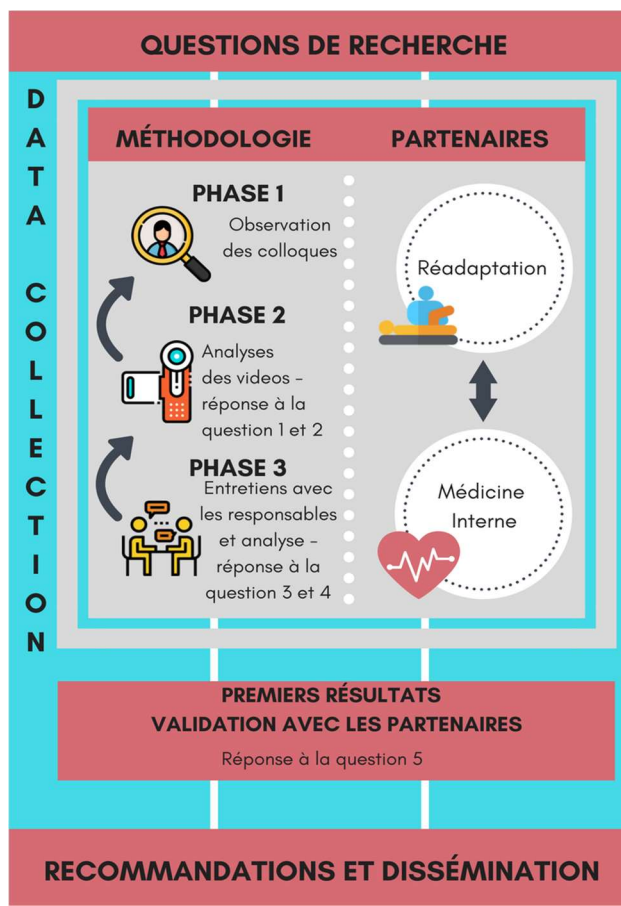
QUESTIONS DE RECHERCHE

DATA COLLECTION

MÉTHODOLOGIE

PARTENAIRES

PHASE 1
Observation des colloques

PHASE 2
Analyses des videos – réponse à la question 1 et 2

PHASE 3
Entretiens avec les responsables et analyse – réponse à la question 3 et 4

Réadaptation

Médicine Interne

PREMIERS RÉSULTATS
VALIDATION AVEC LES PARTENAIRES

Réponse à la question 5

RECOMMANDATIONS ET DISSÉMINATION